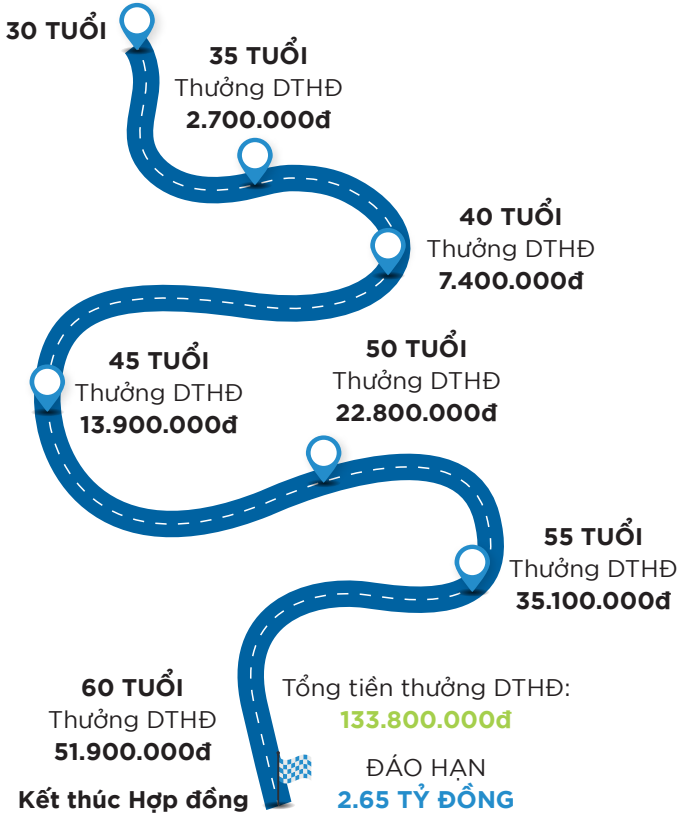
30 TUỔI

35 TUỔI
Thưởng DTHĐ
2.700.000đ

40 TUỔI
Thưởng DTHĐ
7.400.000đ

45 TUỔI
Thưởng DTHĐ
13.900.000đ

50 TUỔI
Thưởng DTHĐ
22.800.000đ

55 TUỔI
Thưởng DTHĐ
35.100.000đ

60 TUỔI
Thưởng DTHĐ
51.900.000đ

Tổng tiền thưởng DTHĐ:
133.800.000đ

ĐÁO HẠN
2.65 TỶ ĐỒNG

Kết thúc Hợp đồng